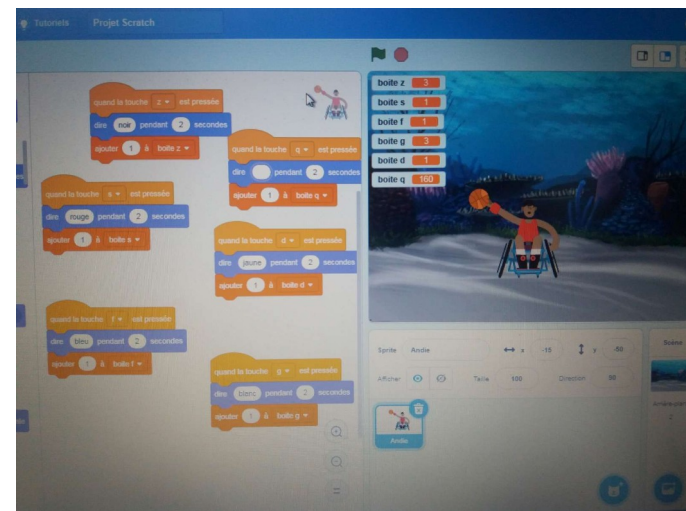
Tutoriels Projet Scratch

quand la touche z est pressée
dire noir pendant 2 secondes
ajouter 1 à boite z

quand la touche q est pressée
dire pendant 2 secondes
ajouter 1 à boite q

quand la touche s est pressée
dire rouge pendant 2 secondes
ajouter 1 à boite s

quand la touche d est pressée
dire jaune pendant 2 secondes
ajouter 1 à boite d

quand la touche f est pressée
dire bleu pendant 2 secondes
ajouter 1 à boite f

quand la touche g est pressée
dire blanc pendant 2 secondes
ajouter 1 à boite g

| boite z | 3 |
|---|---|
| boite s | 1 |
| boite f | 1 |
| boite g | 3 |
| boite d | 1 |
| boite q | 160 |

Sprite Andie x -15 y -59
Afficher Taille 100 Direction 90
Andie
Scène
Arrière-plans